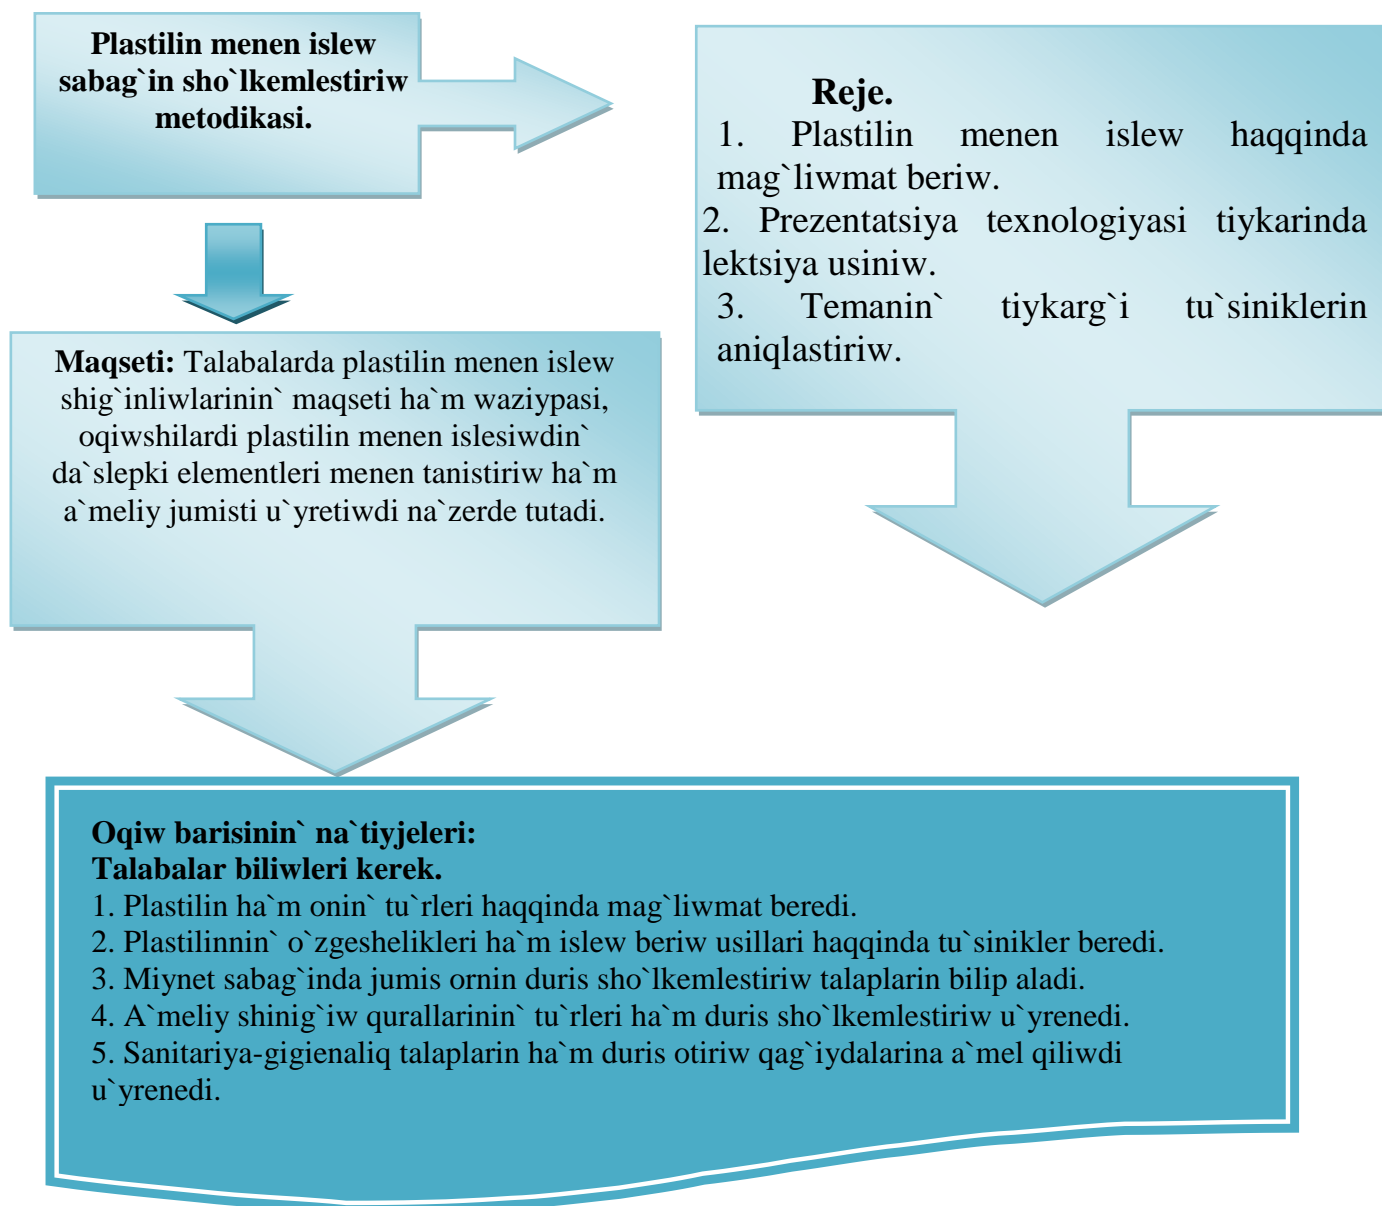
Plastilin menen islew sabag`in sho`lkemlestiriw metodikasi.

Reje.
1. Plastilin menen islew haqqinda mag`liwmat beriw.
2. Prezentatsiya texnologiyasi tiykarinda lektsiya usiniw.
3. Temanin` tiykarg`i tu`siniklerin aniqlastiriw.

Maqseti: Talabalarda plastilin menen islew shig`inliwlarinin` maqseti ha`m waziypasi, oqiwshilardi plastilin menen islesiwdin` da`slepki elementleri menen tanistiriw ha`m a`meliy jumisti u`yretiwdi na`zerde tutadi.

Oqiw barisinin` na`tiyjeleri:
Talabalar biliwleri kerek.
1. Plastilin ha`m onin` tu`rleri haqqinda mag`liwmat beredi.
2. Plastilinnin` o`zgeshelikleri ha`m islew beriw usillari haqqinda tu`sinikler beredi.
3. Miynet sabag`inda jumis ornin duris sho`lkemlestiriw talaplarin bilip aladi.
4. A`meliy shinig`iw qurallarinin` tu`rleri ha`m duris sho`lkemlestiriw u`yrenedi.
5. Sanitariya-gigienaliq talaplarin ha`m duris otiriw qag`iydalarina a`mel qiliwdi u`yrenedi.